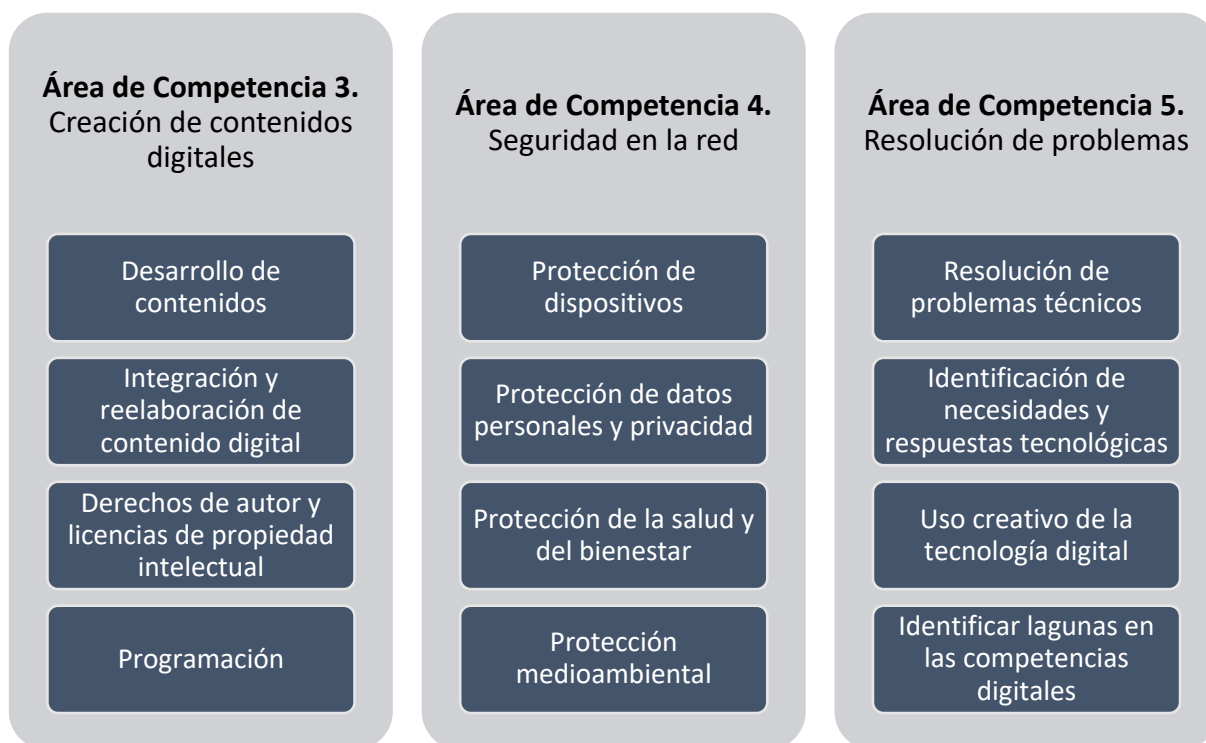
**Área de Competencia 3.** Creación de contenidos digitales

Desarrollo de contenidos

Integración y reelaboración de contenido digital

Derechos de autor y licencias de propiedad intelectual

Programación

**Área de Competencia 4.** Seguridad en la red

Protección de dispositivos

Protección de datos personales y privacidad

Protección de la salud y del bienestar

Protección medioambiental

**Área de Competencia 5.** Resolución de problemas

Resolución de problemas técnicos

Identificación de necesidades y respuestas tecnológicas

Uso creativo de la tecnología digital

Identificar lagunas en las competencias digitales